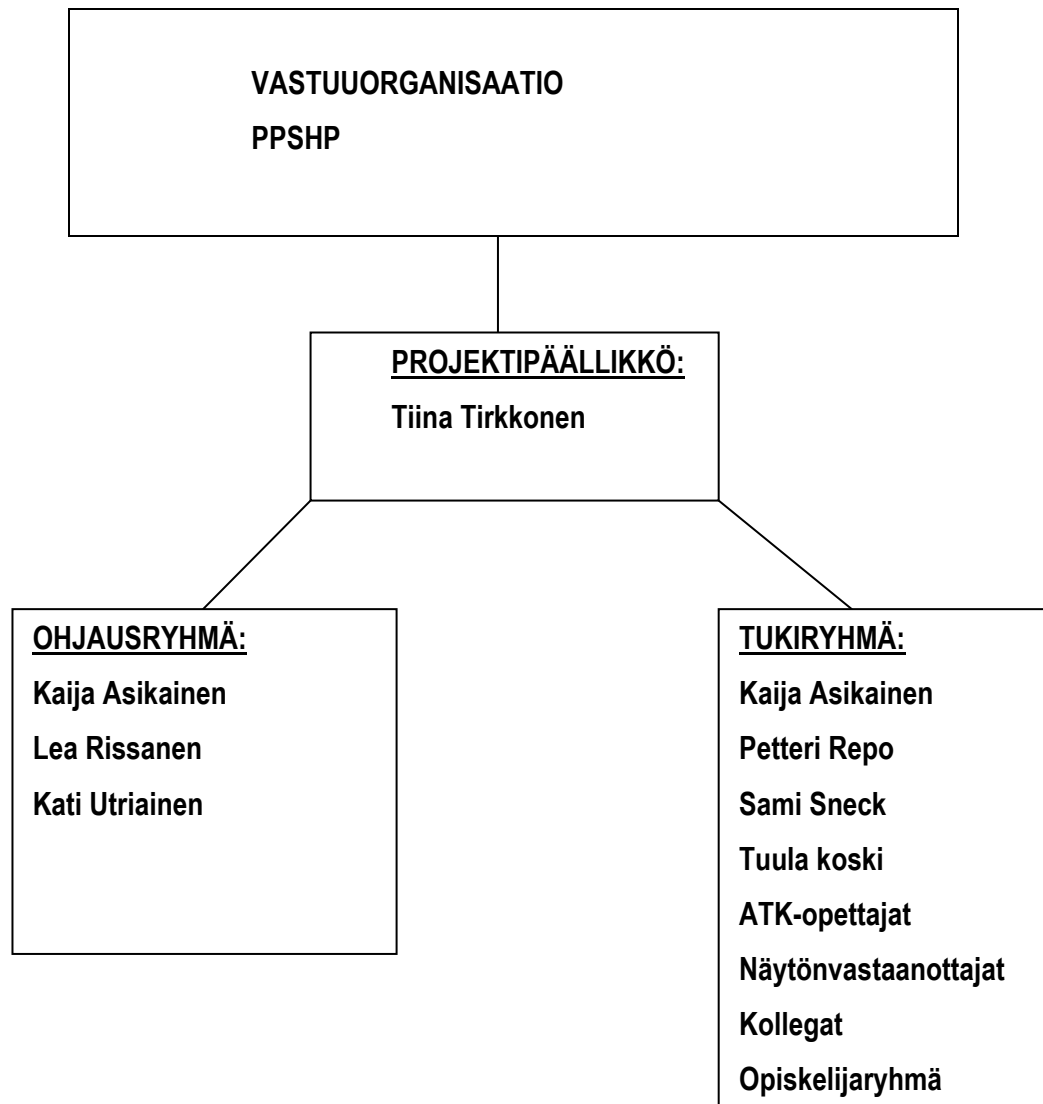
VASTUUORGANISAATIO
PPSHP

PROJEKTIPÄÄLLIKKÖ:
Tiina Tirkkonen

OHJAUSRYHMÄ:
Kaija Asikainen
Lea Rissanen
Kati Utriainen

TUKIRYHMÄ:
Kaija Asikainen
Petteri Repo
Sami Sneck
Tuula koski
ATK-opettajat
Näytönvastaanottajat
Kollegat
Opiskelijaryhmä